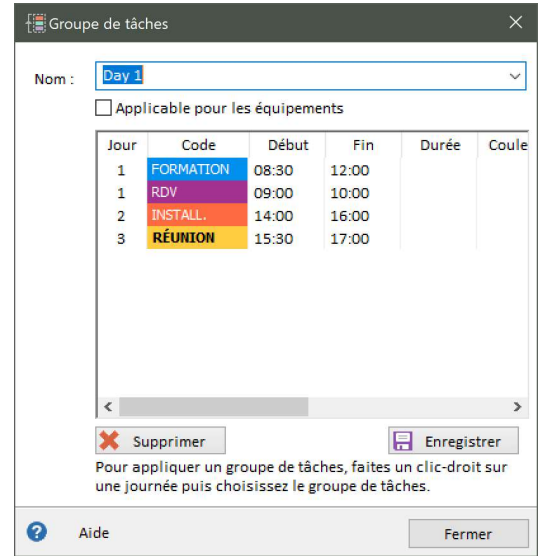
Groupe de tâches

Nom : Day 1

Applicable pour les équipements

| Jour | Code | Début | Fin | Durée | Coule |
|---|---|---|---|---|---|
| 1 | FORMATION | 08:30 | 12:00 | | |
| 1 | RDV | 09:00 | 10:00 | | |
| 2 | INSTALL. | 14:00 | 16:00 | | |
| 3 | RÉUNION | 15:30 | 17:00 | | |

Supprimer

Enregistrer

Pour appliquer un groupe de tâches, faites un clic-droit sur une journée puis choisissez le groupe de tâches.

Aide

Fermer